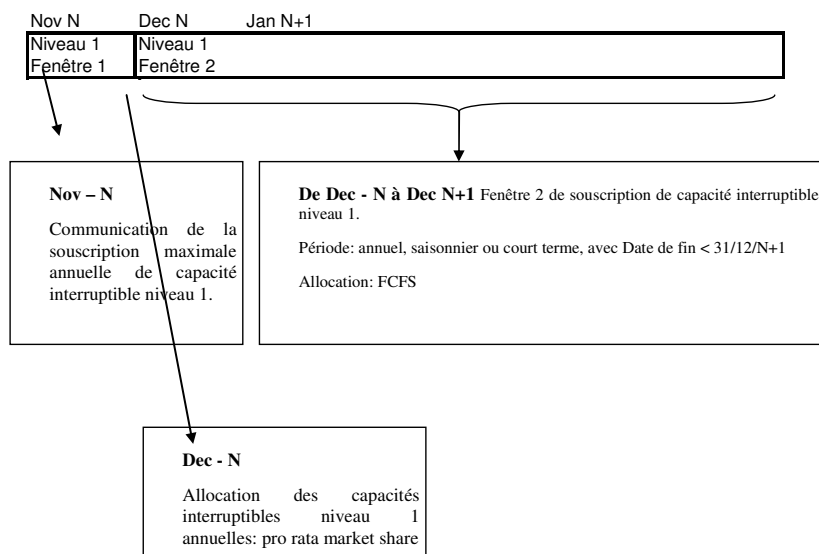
Nov N Dec N Jan N+1

| Niveau 1 Fenêtre 1 | Niveau 1 Fenêtre 2 |
|---|---|

**Nov – N**

Communication de la souscription maximale annuelle de capacité interruptible niveau 1.

**De Dec - N à Dec N+1** Fenêtre 2 de souscription de capacité interruptible niveau 1.

Période: annuel, saisonnier ou court terme, avec Date de fin < 31/12/N+1

Allocation: FCFS

**Dec - N**

Allocation des capacités interruptibles niveau 1 annuelles: pro rata market share